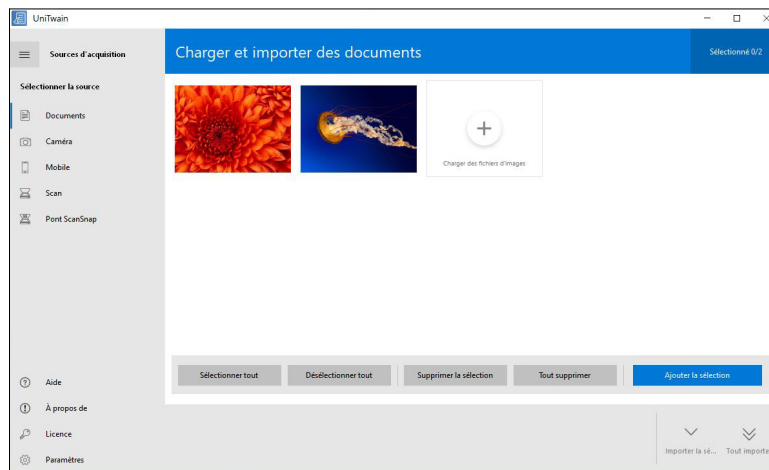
UniTwain

Sources d'acquisition

Sélectionner la source

Documents

Caméra

Mobile

Scan

Pont ScanSnap

Aide

À propos de

Licence

Paramètres

Charger et importer des documents

Sélectionné 0/2

+

Charger des fichiers d'images

Sélectionner tout

Désélectionner tout

Supprimer la sélection

Tout supprimer

Ajouter la sélection

Importer la sé...

Tout importe